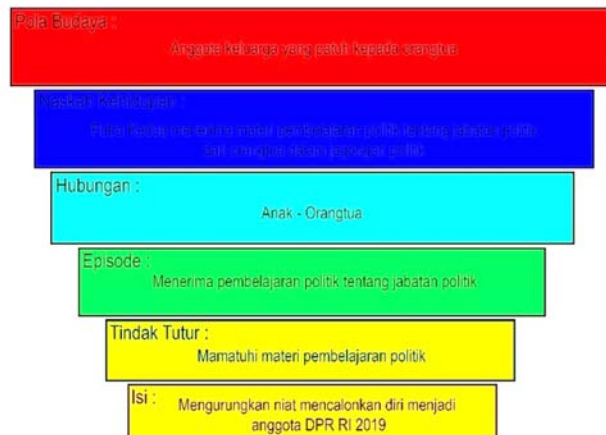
Pola Budaya :
Anggota keluarga yang patuh kepada orangtua

Naskah Kehidupan :
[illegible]

Hubungan :
Anak - Orangtua

Episode :
Menerima pembelajaran politik tentang jabatan politik

Tindak Tutur :
Mamatuhi materi pembelajaran politik

Isi :
Mengurungkan niat mencalonkan diri menjadi anggota DPR RI 2019